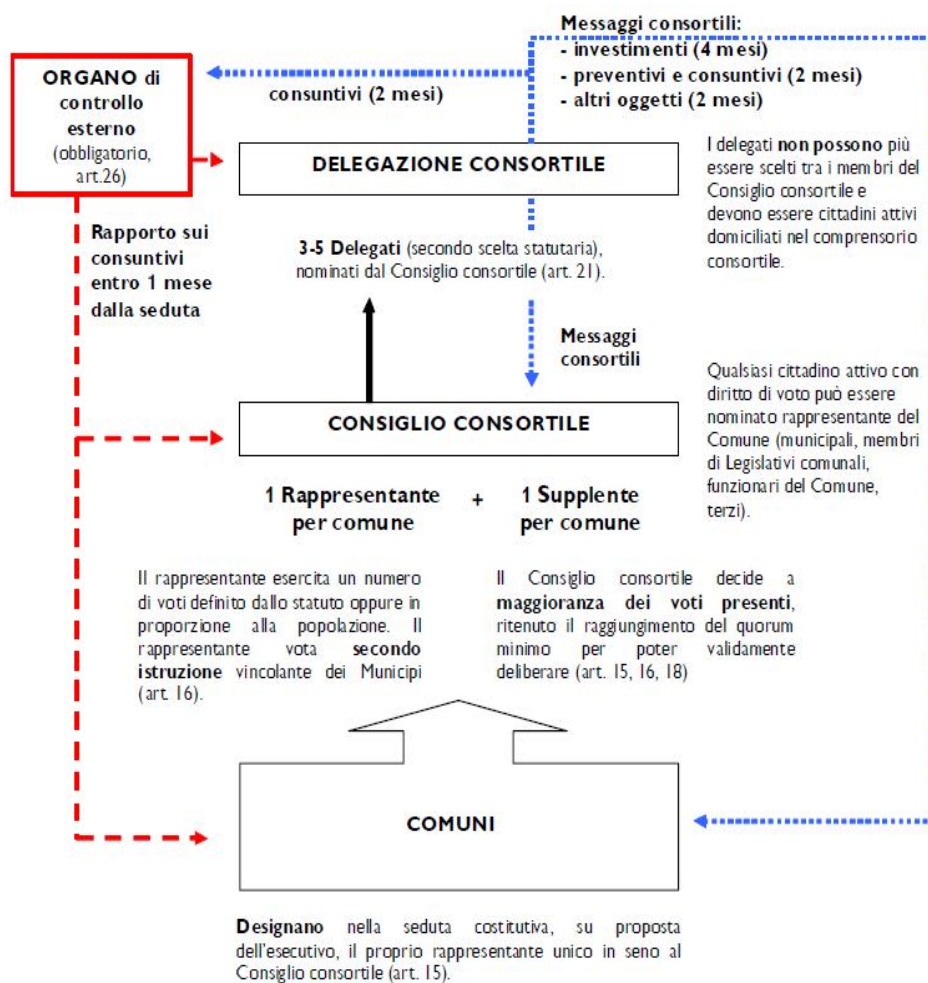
Messaggi consortili:
- investimenti (4 mesi)
- preventivi e consuntivi (2 mesi)
- altri oggetti (2 mesi)

ORGANO di controllo esterno (obbligatorio, art.26)

consuntivi (2 mesi)

DELEGAZIONE CONSORTILE

I delegati non possono più essere scelti tra i membri del Consiglio consortile e devono essere cittadini attivi domiciliati nel comprensorio consortile.

Rapporto sui consuntivi entro 1 mese dalla seduta

3-5 Delegati (secondo scelta statutaria), nominati dal Consiglio consortile (art. 21).

Messaggi consortili

Qualsiasi cittadino attivo con diritto di voto può essere nominato rappresentante del Comune (municipali, membri di Legislativi comunali, funzionari del Comune, terzi).

CONSIGLIO CONSORTILE

1 Rappresentante per comune + 1 Supplente per comune

Il rappresentante esercita un numero di voti definito dallo statuto oppure in proporzione alla popolazione. Il rappresentante vota secondo istruzione vincolante dei Municipi (art. 16).

Il Consiglio consortile decide a maggioranza dei voti presenti, ritenuto il raggiungimento del quorum minimo per poter validamente deliberare (art. 15, 16, 18)

COMUNI

Designano nella seduta costitutiva, su proposta dell'esecutivo, il proprio rappresentante unico in seno al Consiglio consortile (art. 15).